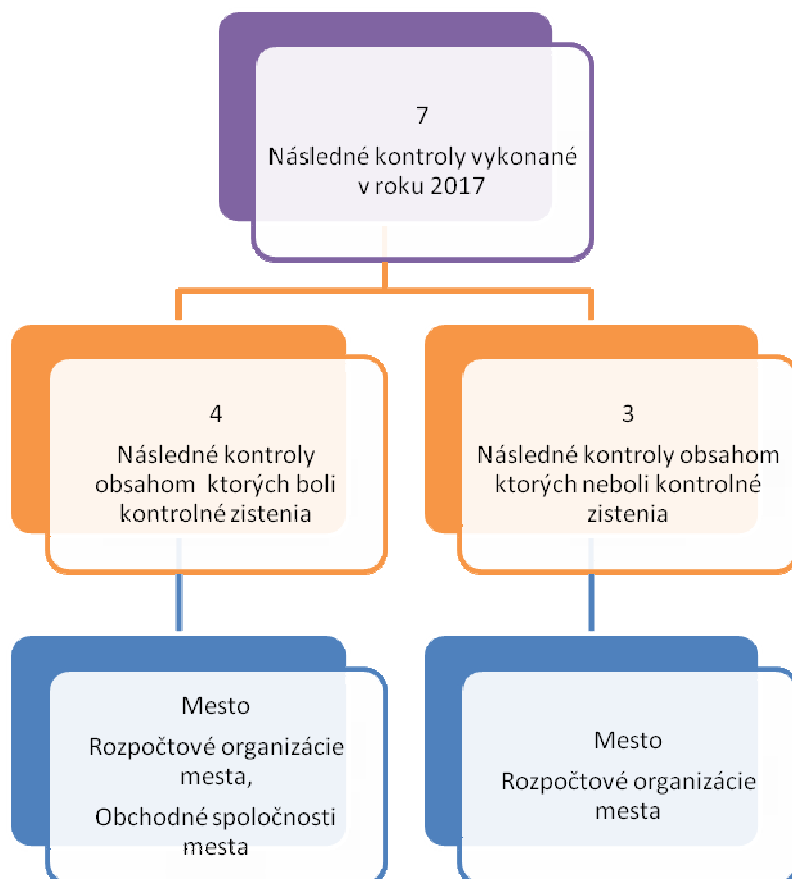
7
Následné kontroly vykonané v roku 2017

4
Následné kontroly obsahom ktorých boli kontrolné zistenia

3
Následné kontroly obsahom ktorých neboli kontrolné zistenia

Mesto
Rozpočtové organizácie mesta,
Obchodné spoločnosti mesta

Mesto
Rozpočtové organizácie mesta